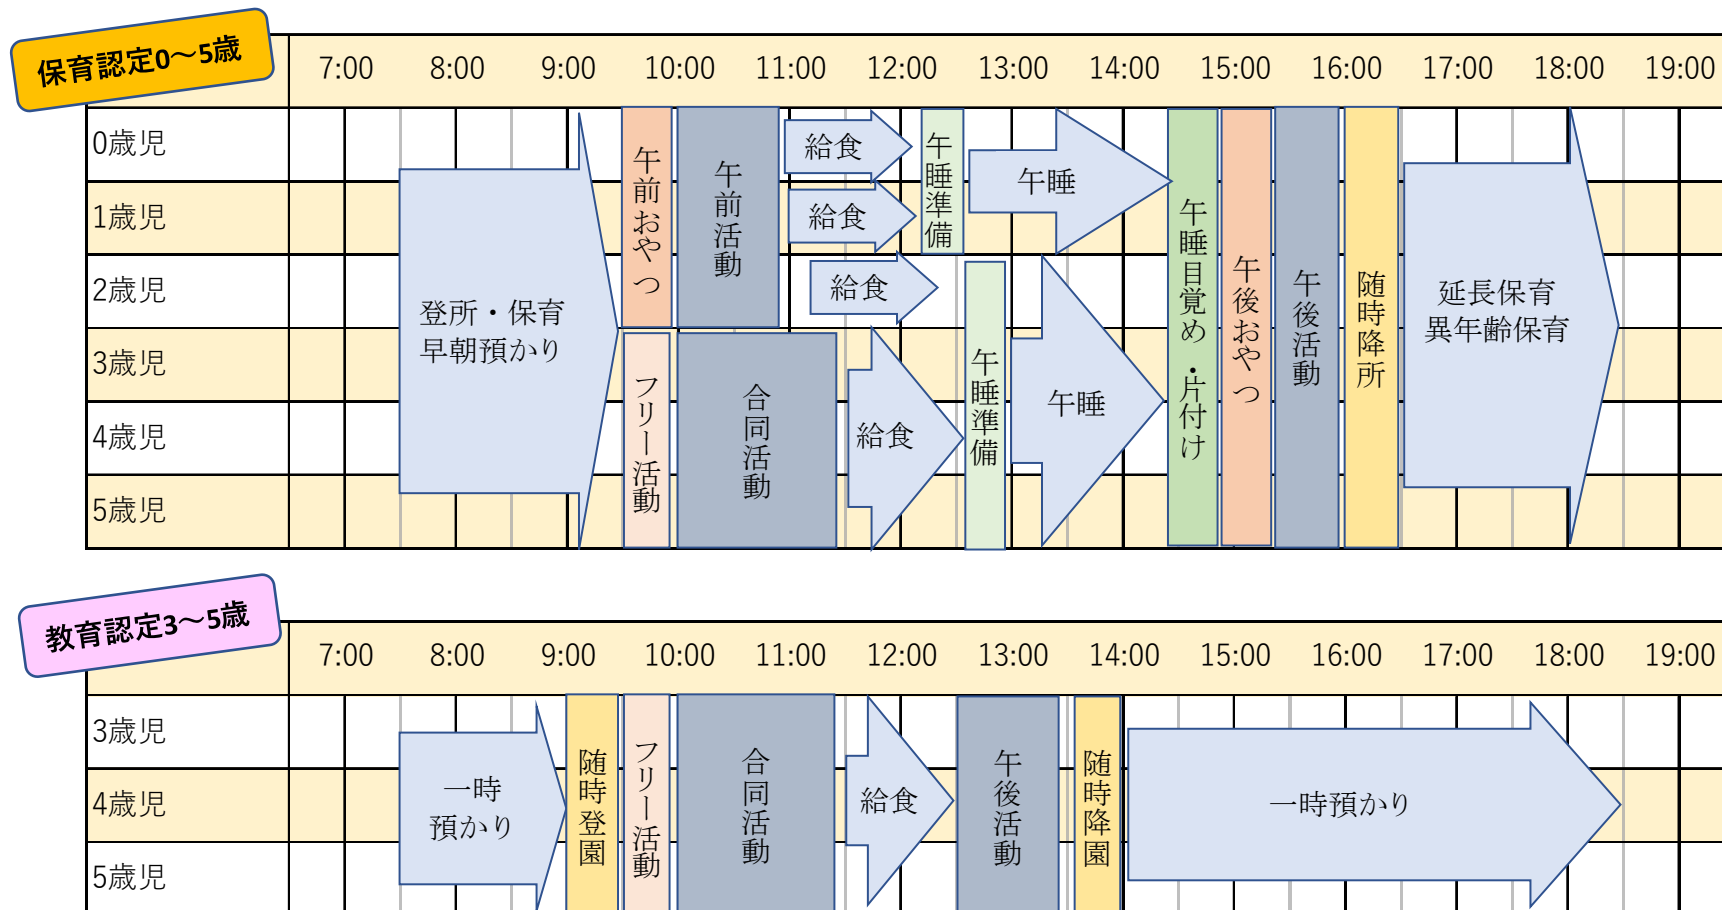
保育認定0～5歳

| | 7:00 | 8:00 | 9:00 | 10:00 | 11:00 | 12:00 | 13:00 | 14:00 | 15:00 | 16:00 | 17:00 | 18:00 | 19:00 |
|---|---|---|---|---|---|---|---|---|---|---|---|---|---|
| 0歳児 | | | | | | | | | | | | | |
| 1歳児 | | | | | | | | | | | | | |
| 2歳児 | | | | | | | | | | | | | |
| 3歳児 | | | | | | | | | | | | | |
| 4歳児 | | | | | | | | | | | | | |
| 5歳児 | | | | | | | | | | | | | |

登所・保育
早朝預かり

午前おやつ

午前活動

給食

給食

給食

午睡準備

午睡

フリー活動

合同活動

給食

午睡準備

午睡

午睡目覚め・片付け

午後おやつ

午後活動

随時降所

延長保育
異年齢保育

教育認定3～5歳

| | 7:00 | 8:00 | 9:00 | 10:00 | 11:00 | 12:00 | 13:00 | 14:00 | 15:00 | 16:00 | 17:00 | 18:00 | 19:00 |
|---|---|---|---|---|---|---|---|---|---|---|---|---|---|
| 3歳児 | | | | | | | | | | | | | |
| 4歳児 | | | | | | | | | | | | | |
| 5歳児 | | | | | | | | | | | | | |

一時
預かり

随時登園

フリー活動

合同活動

給食

午後活動

随時降園

一時預かり